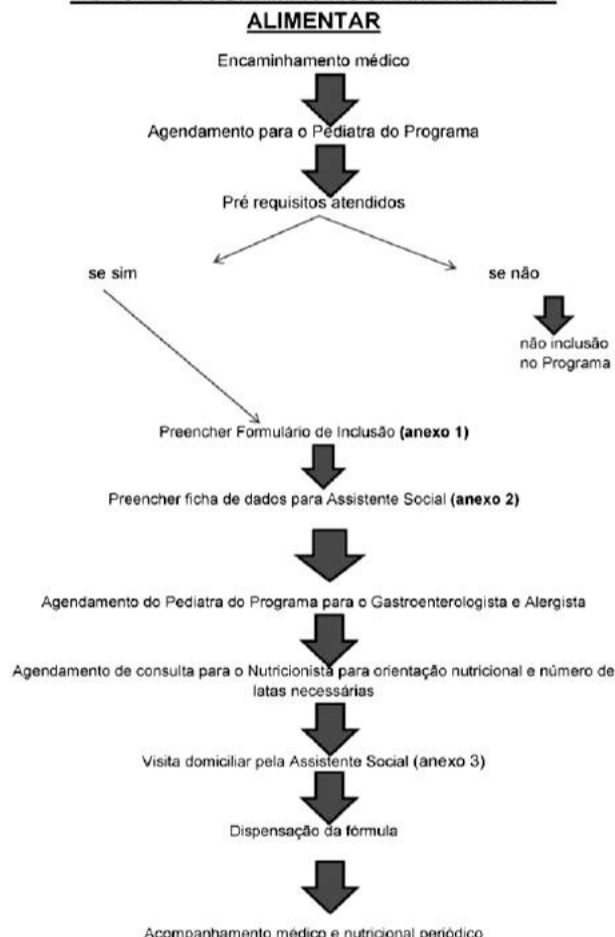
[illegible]
ALIMENTAR

Encaminhamento médico

Agendamento para o Pediatra do Programa

Pré requisitos atendidos

se sim

se não

não inclusão no Programa

Preencher Formulário de Inclusão **(anexo 1)**

Preencher ficha de dados para Assistente Social **(anexo 2)**

Agendamento do Pediatra do Programa para o Gastroenterologista e Alergista

Agendamento de consulta para o Nutricionista para orientação nutricional e número de latas necessárias

Visita domiciliar pela Assistente Social (anexo 3)

Dispensação da fórmula

Acompanhamento médico e nutricional periódico